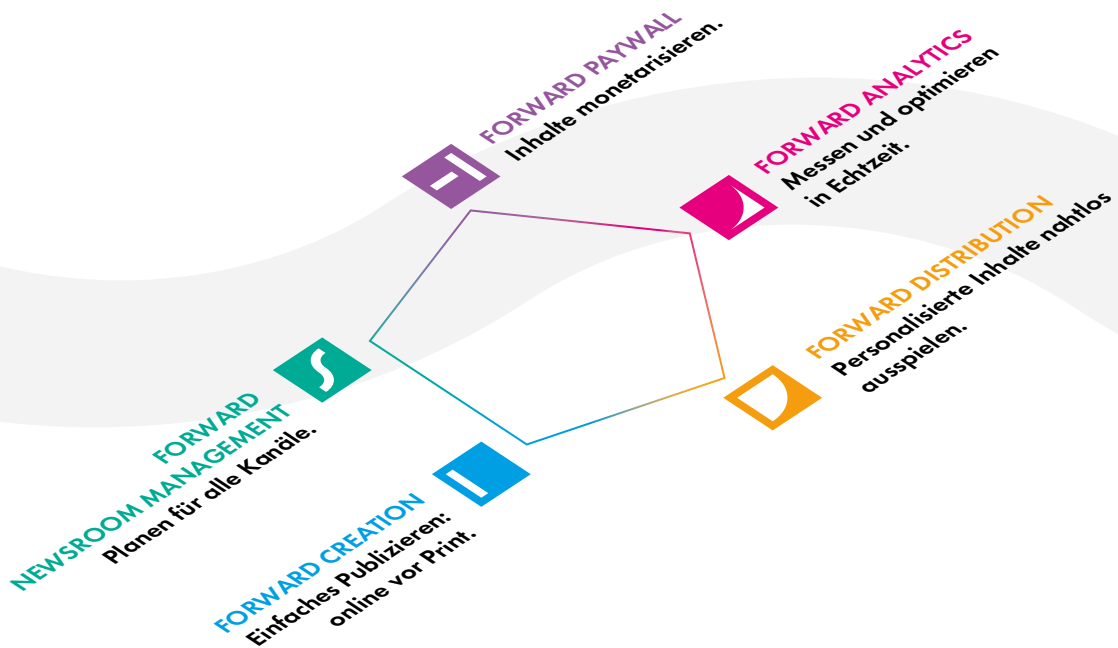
FORWARD PAYWALL
Inhalte monetarisieren.

FORWARD ANALYTICS
Messen und optimieren in Echtzeit.

FORWARD DISTRIBUTION
Personalisierte Inhalte nahtlos ausspielen.

FORWARD NEWSROOM MANAGEMENT
Planen für alle Kanäle.

FORWARD CREATION
Einfaches Publizieren: online vor Print.